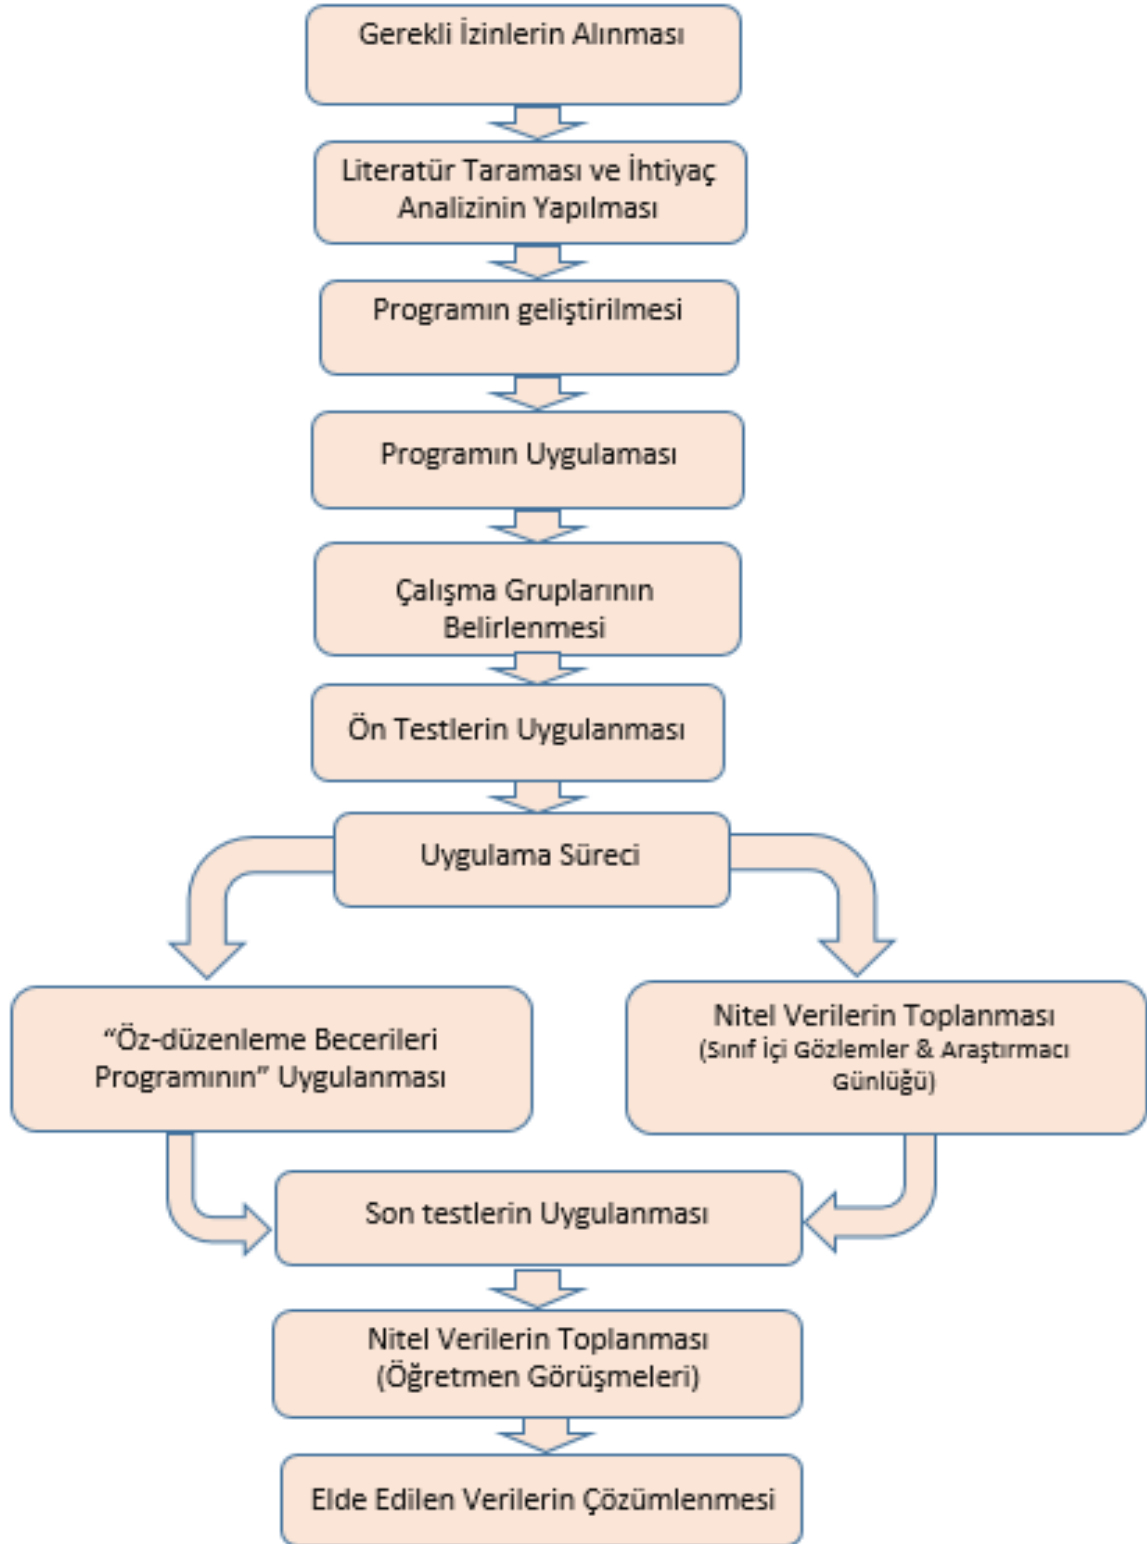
Gerekli İzinlerin Alınması

Literatür Taraması ve İhtiyaç Analizinin Yapılması

Programın geliştirilmesi

Programın Uygulaması

Çalışma Gruplarının Belirlenmesi

Ön Testlerin Uygulanması

Uygulama Süreci

“Öz-düzenleme Becerileri Programının” Uygulanması

Nitel Verilerin Toplanması (Sınıf İçi Gözlemler & Araştırmacı Günlüğü)

Son testlerin Uygulanması

Nitel Verilerin Toplanması (Öğretmen Görüşmeleri)

Elde Edilen Verilerin Çözümlenmesi